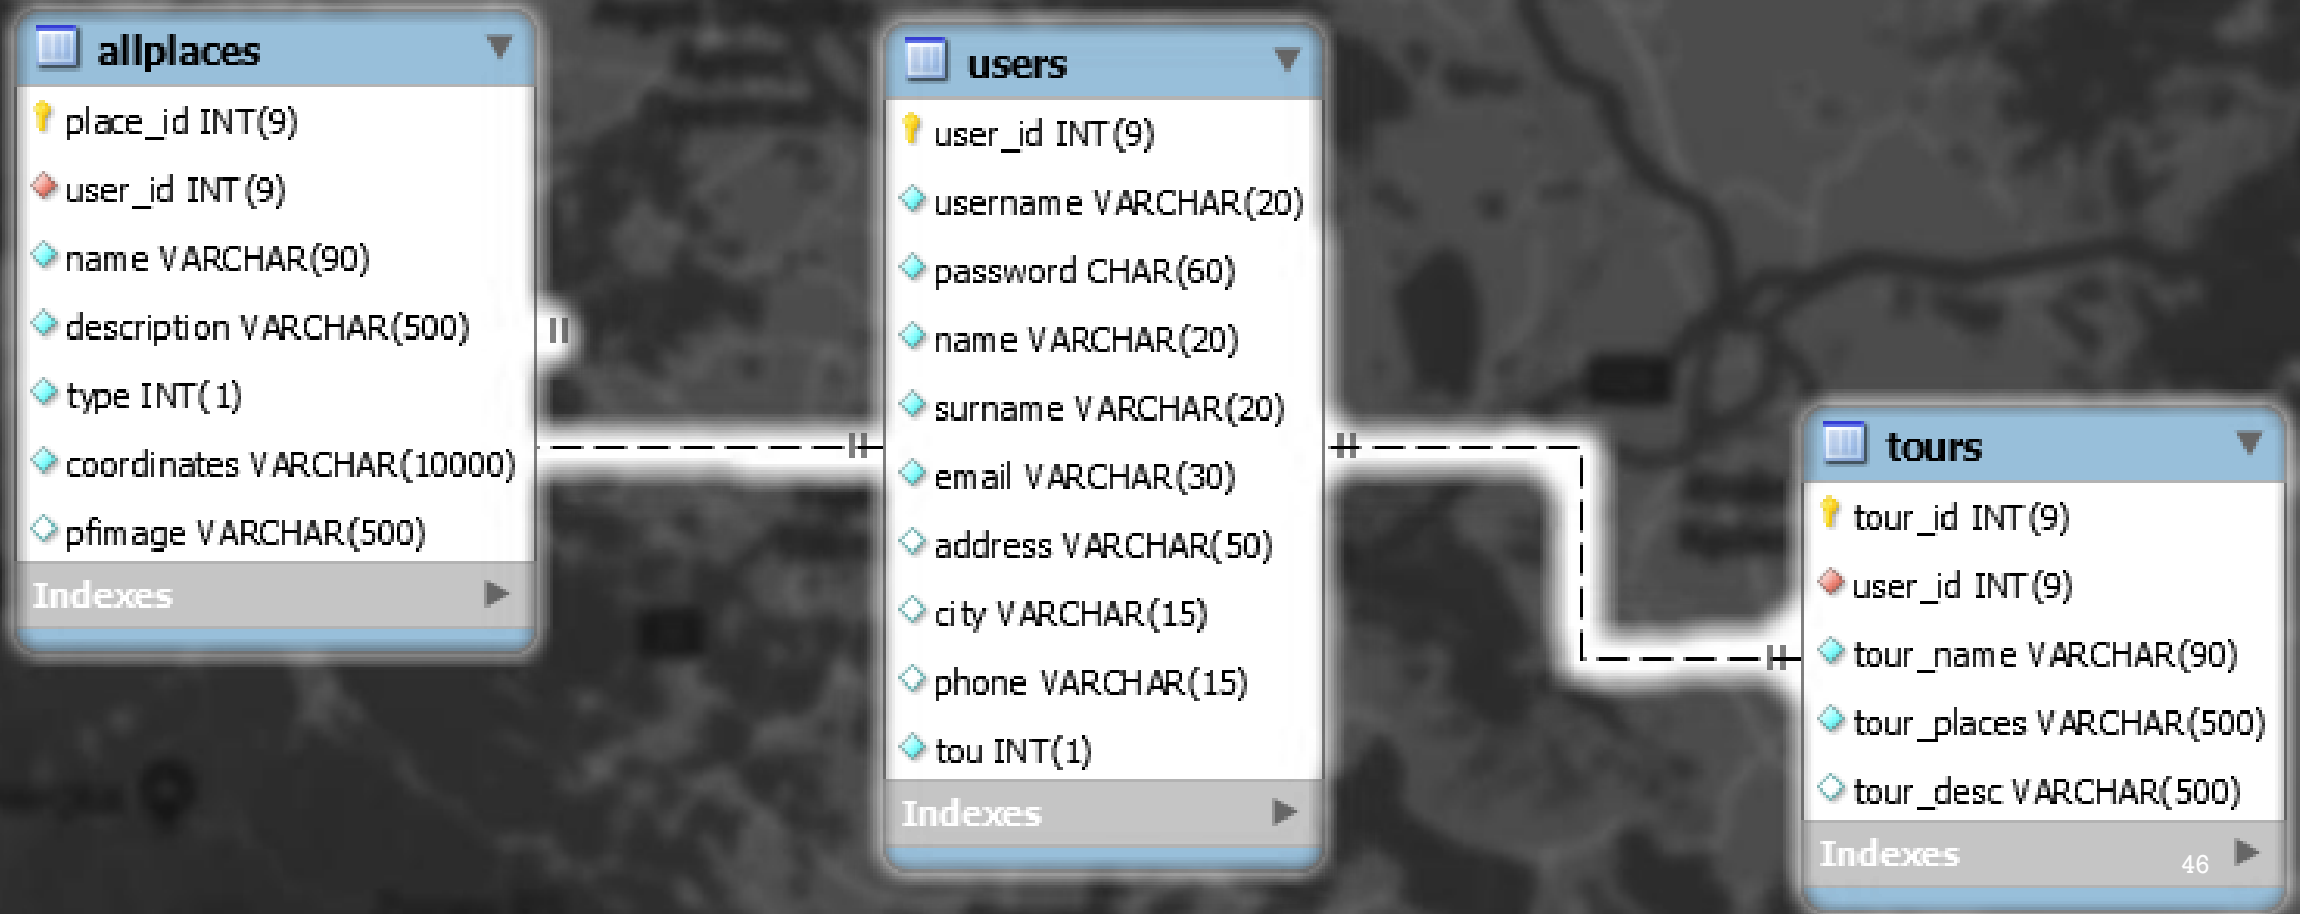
allplaces

place_id INT(9)
user_id INT(9)
name VARCHAR(90)
description VARCHAR(500)
type INT(1)
coordinates VARCHAR(10000)
pfimage VARCHAR(500)
Indexes

users

user_id INT(9)
username VARCHAR(20)
password CHAR(60)
name VARCHAR(20)
surname VARCHAR(20)
email VARCHAR(30)
address VARCHAR(50)
city VARCHAR(15)
phone VARCHAR(15)
tou INT(1)
Indexes

tours

tour_id INT(9)
user_id INT(9)
tour_name VARCHAR(90)
tour_places VARCHAR(500)
tour_desc VARCHAR(500)
Indexes

46